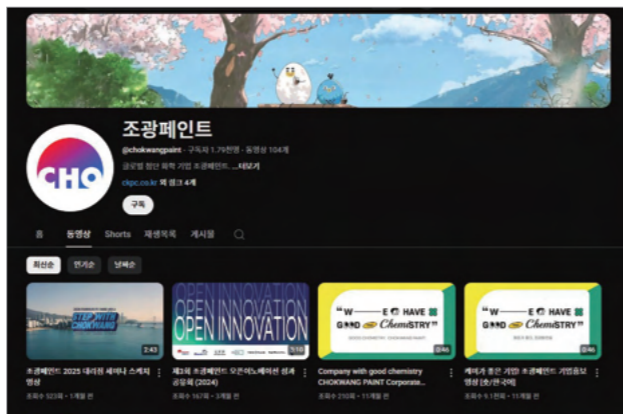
CHO

조광페인트

@chokwangpaint · 구독자 1.79천명 · 동영상 104개

굿모빌 정신 화학 기업 조광페인트 ...더보기

ckpc.co.kr 외 링크 4개

구독

홈 동영상 Shorts 재생목록 게시물

최신순 인기순 날짜순

STEP WITH CHOKWANG

2:43

조광페인트 2025 대리점 세미나 스케치 영상

조회수 523회 · 1개월 전

OPEN INNOVATION
OPEN INNOVATION
OPEN INNOVATION

3:10

제2회 조광페인트 오픈이노베이션 성과 공유회 (2024)

조회수 167회 · 3개월 전

"W— E HAVE GOOD ChemiSTRY"

0:46

Company with good chemistry CHOKWANG PAINT Corporate...

조회수 210회 · 11개월 전

"W— E HAVE GOOD ChemiSTRY"

0:46

케미가 좋은 기업 조광페인트 기업홍보 영상 [숏/한국어]

조회수 9.1천회 · 11개월 전